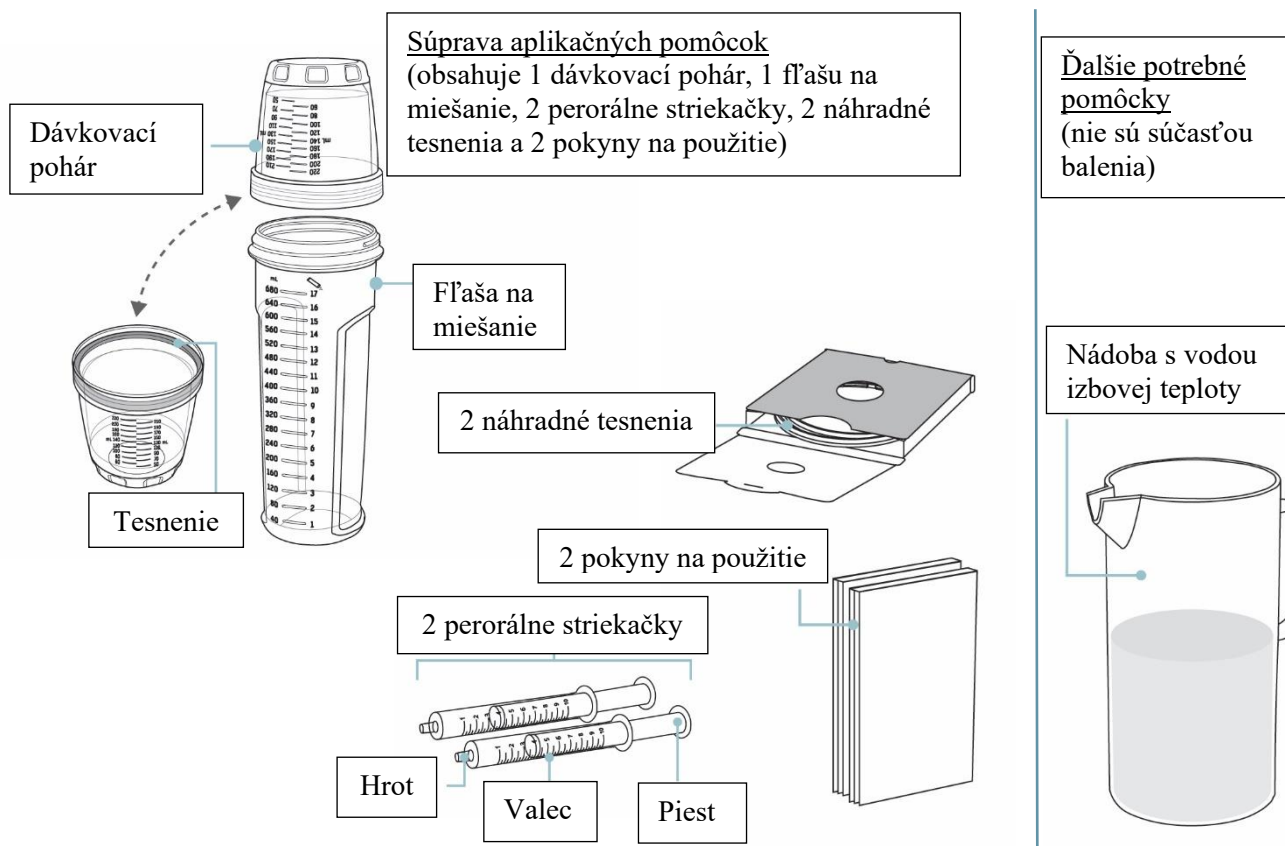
Súprava aplikačných pomôcok
(obsahuje 1 dávkovací pohár, 1 fľašu na miešanie, 2 perorálne striekačky, 2 náhradné tesnenia a 2 pokyny na použitie)

Dávkovací pohár

Fľaša na miešanie

Tesnenie

2 náhradné tesnenia

2 pokyny na použitie

2 perorálne striekačky

Hrot

Valec

Piest

Ďalšie potrebné pomôcky
(nie sú súčasťou balenia)

Nádoba s vodou izbovej teploty

mL
680
640
600
560
520
480
440
400
360
320
280
240
200
160
120
80
40

17
16
15
14
13
12
11
10
9
8
7
6
5
4
3
2
1